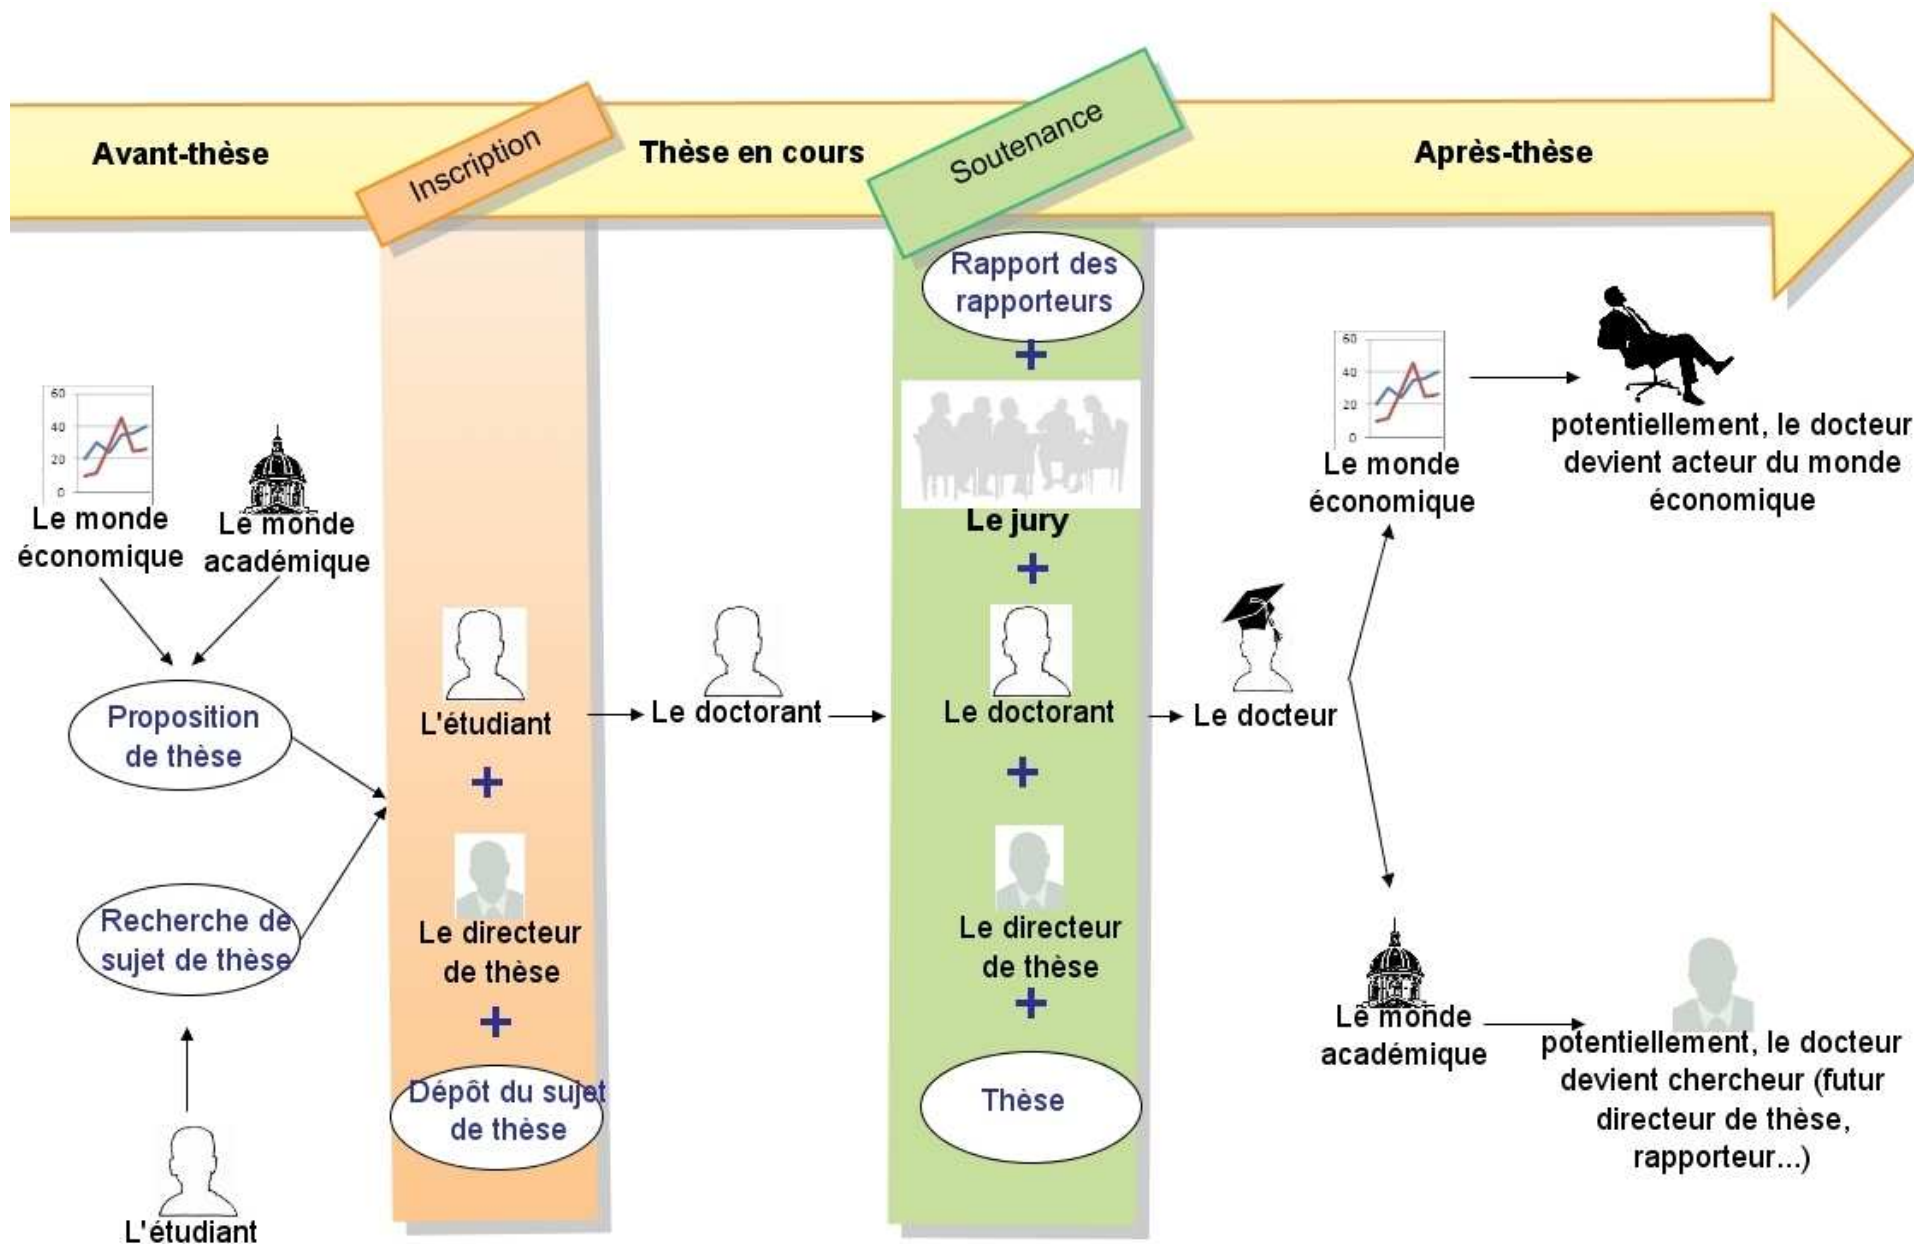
Avant-thèse

Inscription

Thèse en cours

Soutenance

Après-thèse

60
40
20
0

Le monde économique

Le monde académique

Proposition de thèse

Recherche de sujet de thèse

L'étudiant

L'étudiant

+

Le directeur de thèse

+

Dépôt du sujet de thèse

Le doctorant

Rapport des rapporteurs

+

Le jury

+

Le doctorant

+

Le directeur de thèse

+

Thèse

Le docteur

60
40
20
0

Le monde économique

potentiellement, le docteur devient acteur du monde économique

Le monde académique

potentiellement, le docteur devient chercheur (futur directeur de thèse, rapporteur...)